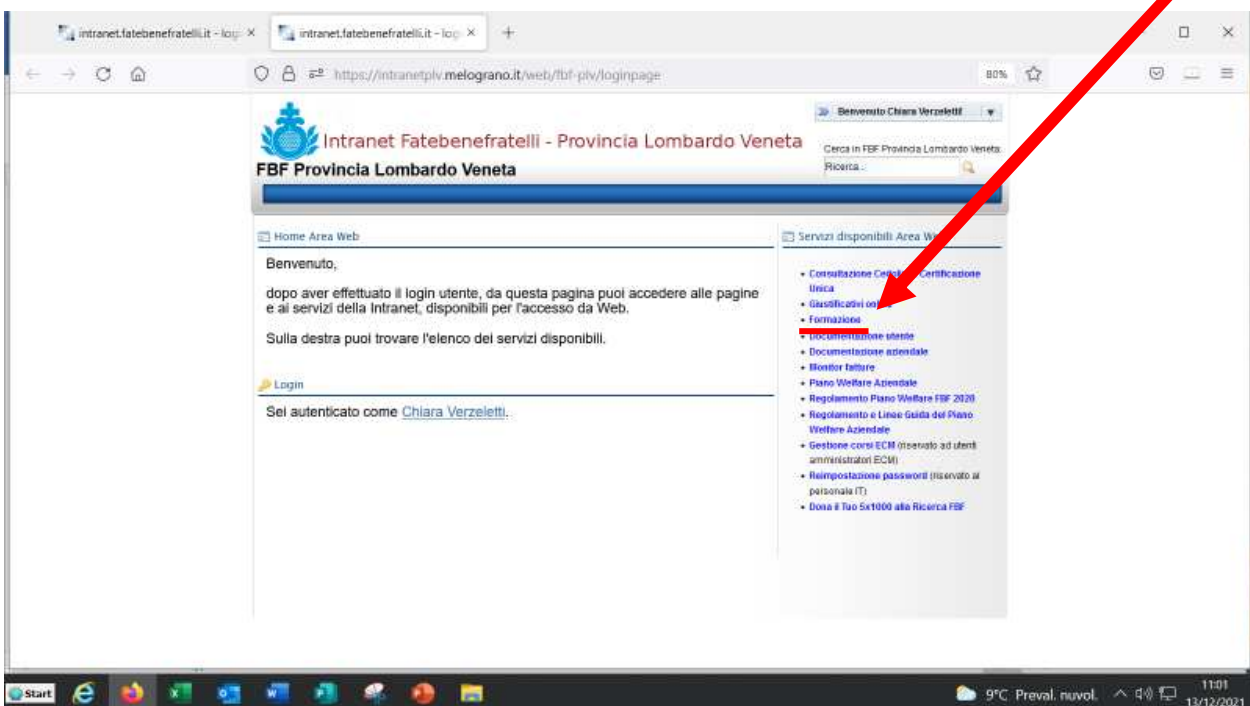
intranet.fatebenefratelli.it - log ×
intranet.fatebenefratelli.it - log ×
+

https://intranetplv.melograno.it/web/fbf-plv/loginpage
80%

Benvenuto Chiara Verzeletti

Intranet Fatebenefratelli - Provincia Lombardo Veneta
FBF Provincia Lombardo Veneta

Cerca in FBF Provincia Lombardo Veneta:
Ricerca...

Home Area Web

Benvenuto,

dopo aver effettuato il login utente, da questa pagina puoi accedere alle pagine e ai servizi della Intranet, disponibili per l'accesso da Web.

Sulla destra puoi trovare l'elenco dei servizi disponibili.

Login

Sei autenticato come Chiara Verzeletti.

Servizi disponibili Area W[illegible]

• Consultazione Ced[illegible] Certificazione Unica
• Giustificativi on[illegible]
• Formazione
• Documentazione utente
• Documentazione aziendale
• Monitor fatture
• Piano Welfare Aziendale
• Regolamento Piano Welfare FBF 2020
• Regolamento e Linee Guida del Piano Welfare Aziendale
• Gestione corsi ECM (riservato ad utenti amministratori ECM)
• Reimpostazione password (riservato al personale IT)
• Dona il Tuo 5x1000 alla Ricerca FBF

Start
9°C Preval. nuvol.
11:01
13/12/2021